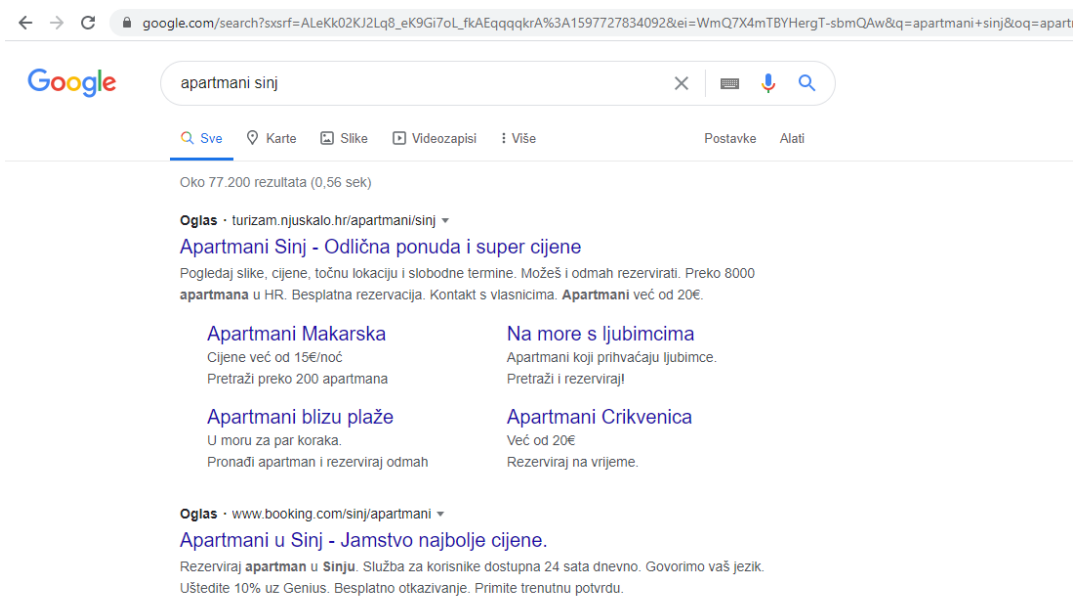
google.com/search?sxsrf=ALeKk02KJ2Lq8_eK9Gi7oL_fkAEqqqqkrA%3A1597727834092&ei=WmQ7X4mTBYHergT-sbmQAw&q=apartmani+sinj&oq=apart

Google

apartmani sinj

Sve  Karte  Slike  Videozapisi  Više  Postavke  Alati

Oko 77.200 rezultata (0,56 sek)

Oglas · turizam.njuskalo.hr/apartmani/sinj

Apartmani Sinj - Odlična ponuda i super cijene

Pogledaj slike, cijene, točnu lokaciju i slobodne termine. Možeš i odmah rezervirati. Preko 8000 apartmana u HR. Besplatna rezervacija. Kontakt s vlasnicima. Apartmani već od 20€.

Apartmani Makarska
Cijene već od 15€/noć
Pretraži preko 200 apartmana

Na more s ljubimcima
Apartmani koji prihvaćaju ljubimce.
Pretraži i rezerviraj!

Apartmani blizu plaže
U moru za par koraka.
Pronađi apartman i rezerviraj odmah

Apartmani Crikvenica
Već od 20€
Rezerviraj na vrijeme.

Oglas · www.booking.com/sinj/apartmani

Apartmani u Sinj - Jamstvo najbolje cijene.

Rezerviraj apartman u Sinju. Služba za korisnike dostupna 24 sata dnevno. Govorimo vaš jezik. Uštedite 10% uz Genius. Besplatno otkazivanje. Primite trenutnu potvrdu.